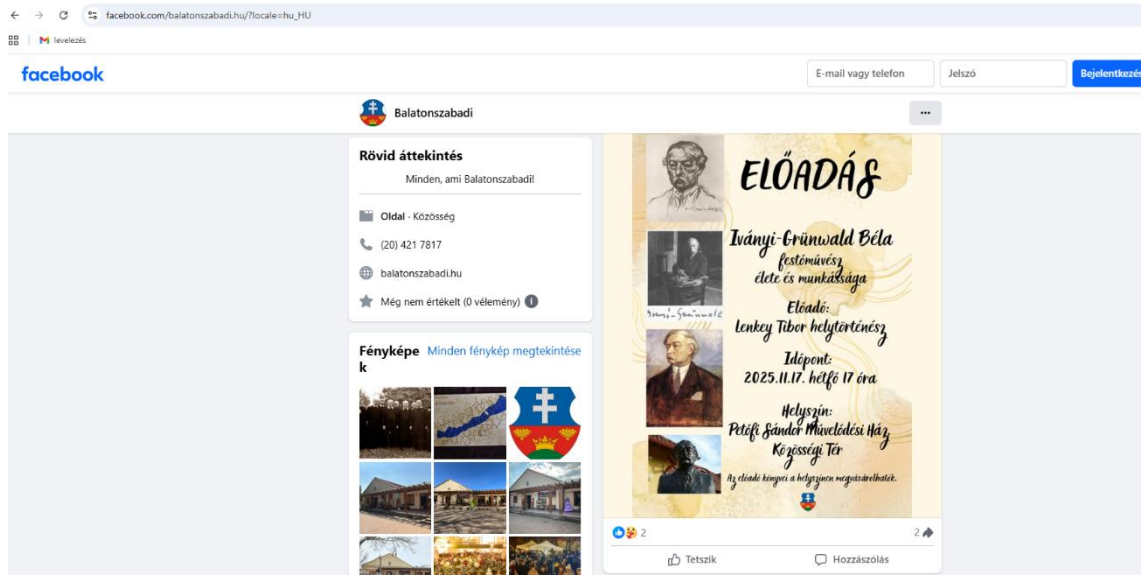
facebook.com/balatonszabadi.hu/?locale=hu_HU

levelezés

facebook

E-mail vagy telefon

Jelszó

Bejelentkezés

Balatonszabadi

...

Rövid áttekintés

Minden, ami Balatonszabadi!

Oldal · Közösség

(20) 421 7817

balatonszabadi.hu

Még nem értékelt (0 vélemény)

Fényképek

Minden fénykép megtekintése

ELŐADÁS

Iványi-Grünwald Béla festőművész élete és munkássága

Előadó: Lenkey Tibor helytörténész

Időpont: 2025.11.17. hétfő 17 óra

Helyszín: Petőfi Sándor Művelődési Ház Közösségi Tér

Az előadó könyvei a helyszínen megvásárolhatók.

Iványi-Grünwald

2

2

Tetszik

Hozzászólás